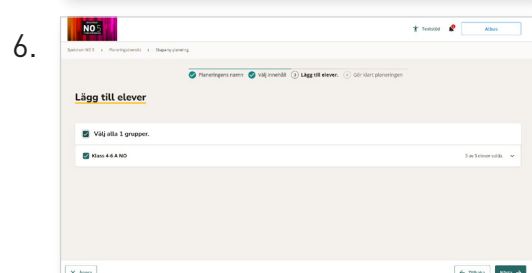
6.

NO

Testelev

Albus

Spektrum NO 5 › Planeringsverktyget › Skapa ny planering

Planeringens namn   Välj innehåll   3 Lägg till elever   4 Gör klart planeringen

Lägg till elever

Välj alla 1 grupper.

Klass 4-6 A NO

5 av 5 elever valda

Avbryt

Tillbaka

Nästa